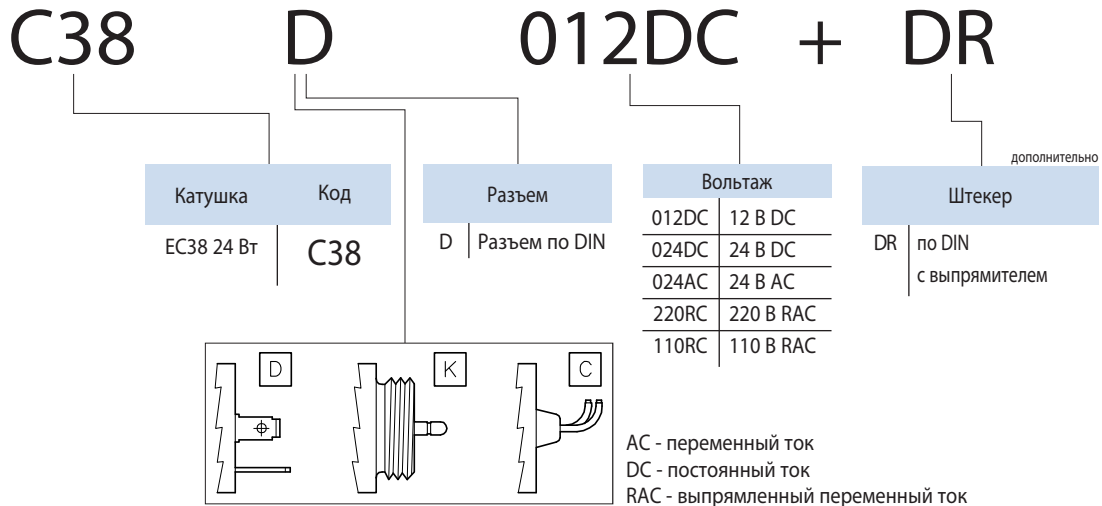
C38 D 012DC + DR

| Катушка | Код |
|---|---|
| EC38 24 Вт | C38 |

Разъем

D | Разъем по DIN

| Вольтаж | |
|---|---|
| 012DC | 12 В DC |
| 024DC | 24 В DC |
| 024AC | 24 В AC |
| 220RC | 220 В RAC |
| 110RC | 110 В RAC |

дополнительно

Штекер

DR | по DIN с выпрямителем

D K C

AC - переменный ток
DC - постоянный ток
RAC - выпрямленный переменный ток